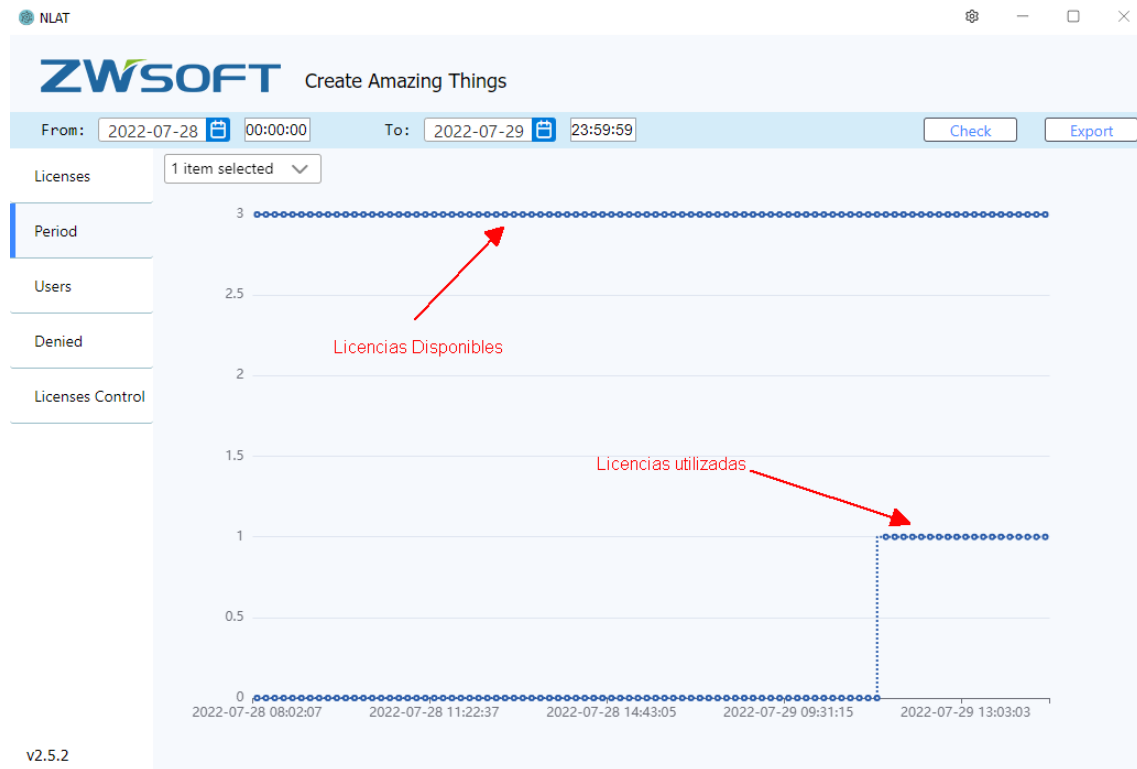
NLAT

ZWSOFT Create Amazing Things

From: 2022-07-28 00:00:00 To: 2022-07-29 23:59:59 Check Export

Licenses

Period

Users

Denied

Licenses Control

1 item selected

3

2.5

2

1.5

1

0.5

0

Licencias Disponibles

Licencias utilizadas

2022-07-28 08:02:07 2022-07-28 11:22:37 2022-07-28 14:43:05 2022-07-29 09:31:15 2022-07-29 13:03:03

v2.5.2